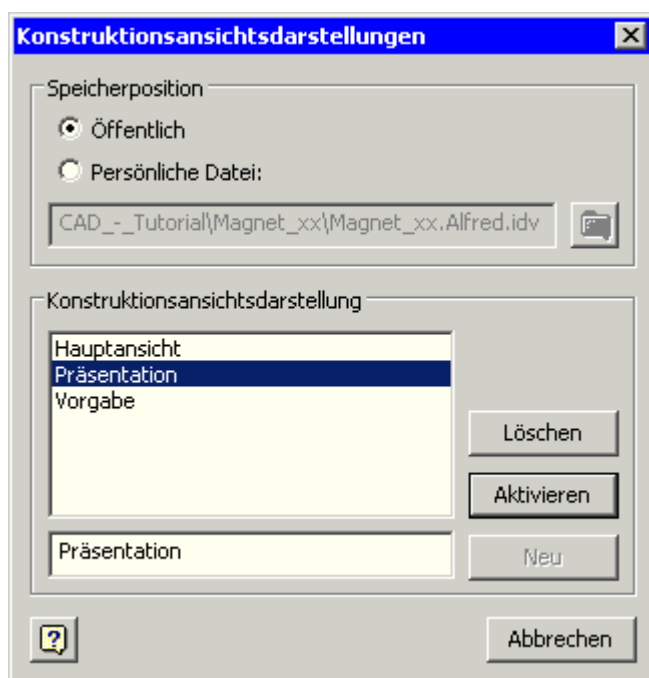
Konstruktionsansichtsdarstellungen

Speicherposition
Öffentlich
Persönliche Datei:
CAD_-_Tutorial\Magnet_xx\Magnet_xx.Alfred.idv

Konstruktionsansichtsdarstellung
Hauptansicht
Präsentation
Vorgabe

Löschen
Aktivieren

Präsentation
Neu

Abbrechen